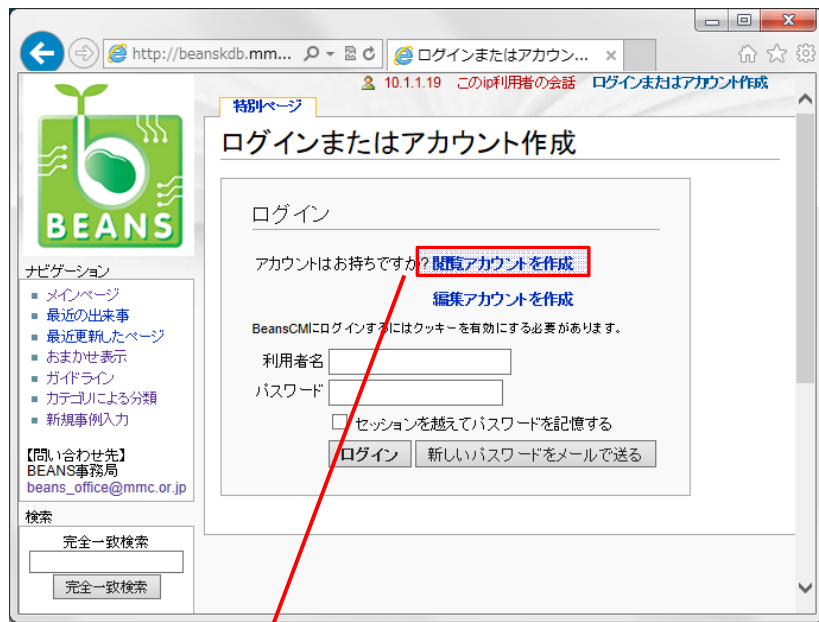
http://beanskdb.mm... ログインまたはアカウン... ×

10.1.1.19 このipの利用者の会話 ログインまたはアカウント作成

BEANS

特別ページ

ログインまたはアカウント作成

ログイン

アカウントはお持ちですか? 閲覧アカウントを作成

編集アカウントを作成

BeansCMIにログインするにはクッキーを有効にする必要があります。

利用者名

パスワード

セッションを越えてパスワードを記憶する

ログイン 新しいパスワードをメールで送る

ナビゲーション
メインページ
最近の出来事
最近更新したページ
おまかせ表示
ガイドライン
カテゴリによる分類
新規事例入力

【問い合わせ先】
BEANS事務局
beans_office@mmc.or.jp

検索
完全一致検索
完全一致検索